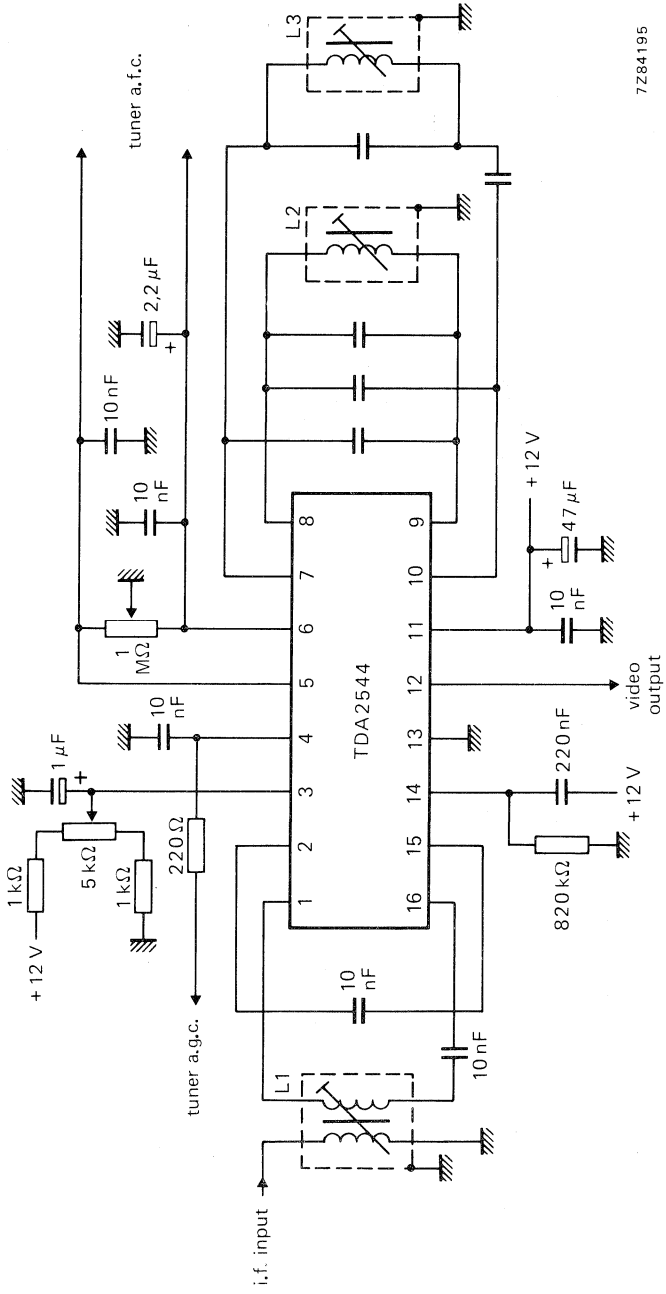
tuner a.f.c.

7Z84195

L3

L2

2,2 $\mu$F

+

10 nF

10 nF

1 M$\Omega$

10 nF

1 $\mu$F

+

1 k$\Omega$

5 k$\Omega$

1 k$\Omega$

+12 V

220 $\Omega$

TDA2544

8

7

6

5

4

3

2

1

9

10

11

12

13

14

15

16

+12 V

47 $\mu$F

+

10 nF

video output

220 nF

+12 V

820 k$\Omega$

10 nF

10 nF

tuner a.g.c.

L1

i.f. input